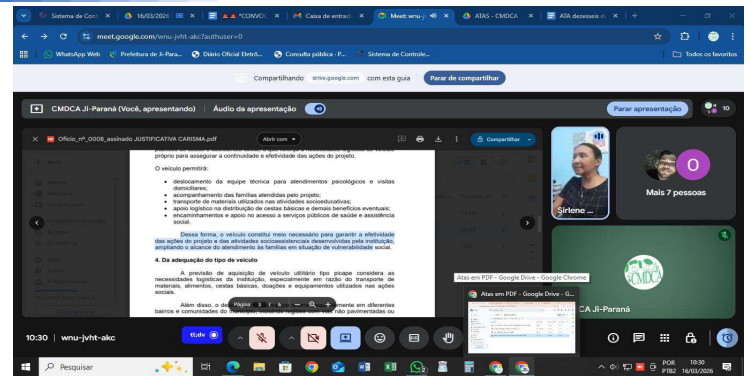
Sistema de Con | 16/03/2026 | *CONVOC | Caixa de entrad | Meet: wnu-j | ATAS - CMDCA | ATA dezesseis

meet.google.com/wnu-jvht-akc?authuser=0

WhatsApp Web | Prefeitura de Ji-Para... | Diário Oficial Eletrô... | Consulta pública - P... | Sistema de Controle... | Todos os favoritos

Compartilhando drive.google.com com esta guia | Parar de compartilhar

CMDCA Ji-Paraná (Você, apresentando) | Áudio da apresentação | Parar apresentação | 10

Oficio_nº_0008_assinado JUSTIFICATIVA CARISMA.pdf | Abrir com | Compartilhar

próprio para assegurar a continuidade e efetividade das ações do projeto.

O veículo permitirá:

• deslocamento da equipe técnica para atendimentos psicológicos e visitas domiciliares;
• acompanhamento das famílias atendidas pelo projeto;
• transporte de materiais utilizados nas atividades socioeducativas;
• apoio logístico na distribuição de cestas básicas e demais benefícios eventuais;
• encaminhamentos e apoio no acesso a serviços públicos de saúde e assistência social.

Dessa forma, o veículo constitui meio necessário para garantir a efetividade das ações do projeto e das atividades socioassistenciais desenvolvidas pela instituição, ampliando o alcance do atendimento às famílias em situação de vulnerabilidade social.

4. Da adequação do tipo de veículo

A previsão de aquisição de veículo utilitário tipo picape considera as necessidades logísticas da instituição, especialmente em razão do transporte de materiais, alimentos, cestas básicas, doações e equipamentos utilizados nas ações sociais.

Além disso, o de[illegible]mente em diferentes bairros e comunidades do m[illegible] não pavimentadas ou

Página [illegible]

Sirlene ...

O

Mais 7 pessoas

Atas em PDF - Google Drive - Google Chrome

Atas em PDF - Google Drive - G...

CMDCA

CA Ji-Paraná

10:30 | wnu-jvht-akc

Pesquisar

POR PTB2 10:30 16/03/2026